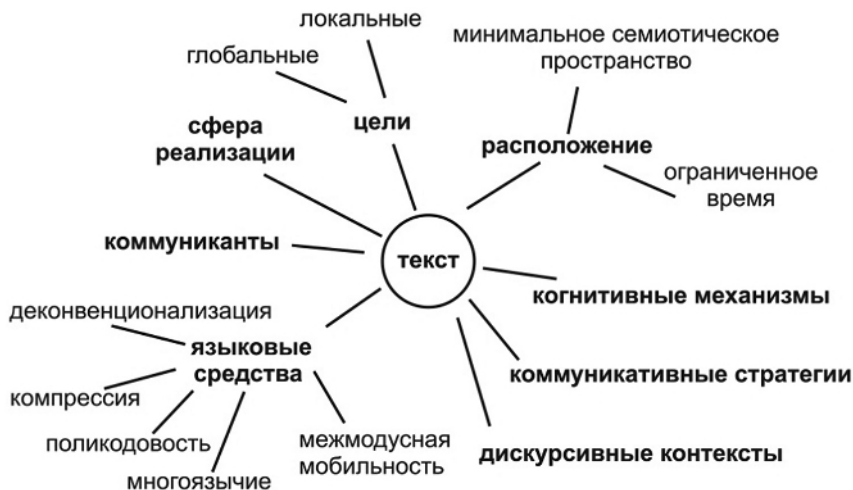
локальные

глобальные

цели

минимальное семиотическое пространство

расположение

ограниченное время

сфера реализации

коммуниканты

текст

когнитивные механизмы

деконвенционализация

языковые средства

компрессия

поликодовость

многоязычие

межмодусная мобильность

коммуникативные стратегии

дискурсивные контексты